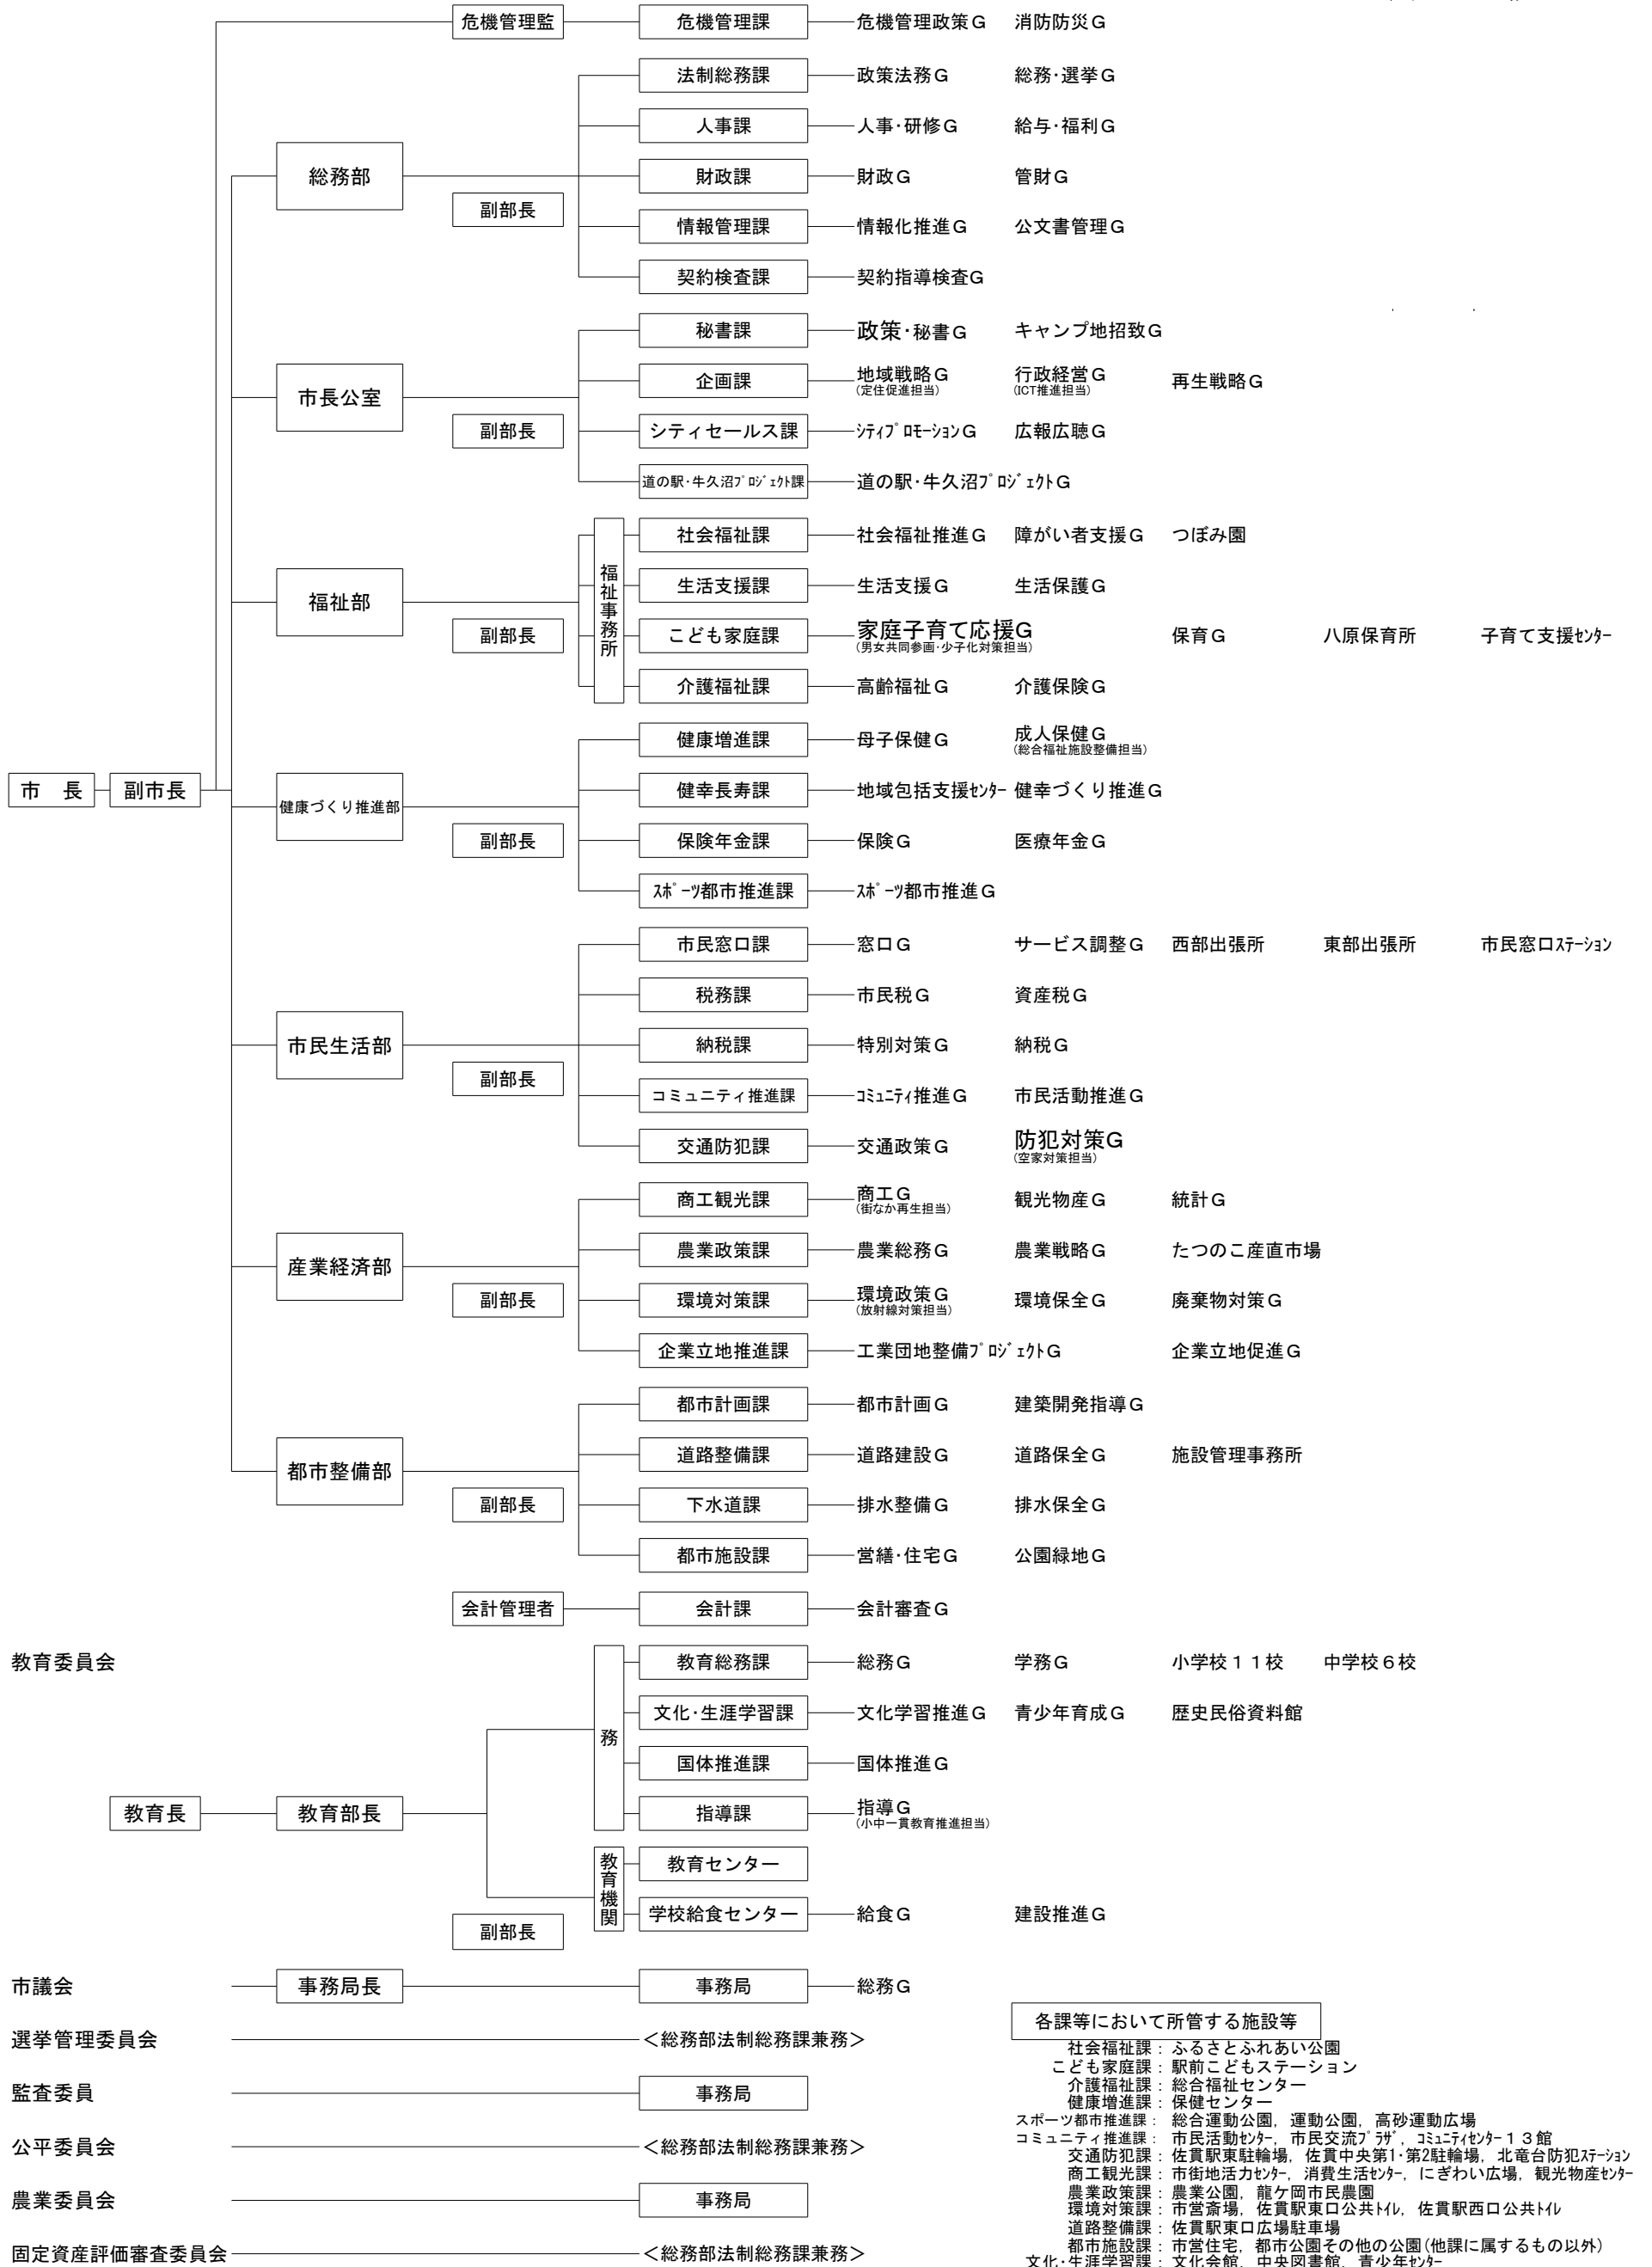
危機管理監 危機管理課 危機管理政策Ｇ 消防防災Ｇ

総務部
副部長
法制総務課 政策法務Ｇ 総務･選挙Ｇ
人事課 人事･研修Ｇ 給与･福利Ｇ
財政課 財政Ｇ 管財Ｇ
情報管理課 情報化推進Ｇ 公文書管理Ｇ
契約検査課 契約指導検査Ｇ

市長公室
副部長
秘書課 政策･秘書Ｇ キャンプ地招致Ｇ
企画課 地域戦略Ｇ (定住促進担当) 行政経営Ｇ (ICT推進担当) 再生戦略Ｇ
シティセールス課 ｼﾃｨﾌﾟﾛﾓｰｼｮﾝＧ 広報広聴Ｇ
道の駅･牛久沼ﾌﾟﾛｼﾞｪｸﾄ課 道の駅･牛久沼ﾌﾟﾛｼﾞｪｸﾄＧ

福祉部
副部長
福祉事務所
社会福祉課 社会福祉推進Ｇ 障がい者支援Ｇ つぼみ園
生活支援課 生活支援Ｇ 生活保護Ｇ
こども家庭課 家庭子育て応援Ｇ (男女共同参画･少子化対策担当) 保育Ｇ 八原保育所 子育て支援ｾﾝﾀｰ
介護福祉課 高齢福祉Ｇ 介護保険Ｇ

市 長 副市長

健康づくり推進部
副部長
健康増進課 母子保健Ｇ 成人保健Ｇ (総合福祉施設整備担当)
健幸長寿課 地域包括支援ｾﾝﾀｰ 健幸づくり推進Ｇ
保険年金課 保険Ｇ 医療年金Ｇ
ｽﾎﾟｰﾂ都市推進課 ｽﾎﾟｰﾂ都市推進Ｇ

市民生活部
副部長
市民窓口課 窓口Ｇ サービス調整Ｇ 西部出張所 東部出張所 市民窓口ｽﾃｰｼｮﾝ
税務課 市民税Ｇ 資産税Ｇ
納税課 特別対策Ｇ 納税Ｇ
コミュニティ推進課 ｺﾐｭﾆﾃｨ推進Ｇ 市民活動推進Ｇ
交通防犯課 交通政策Ｇ 防犯対策Ｇ (空家対策担当)

産業経済部
副部長
商工観光課 商工Ｇ (街なか再生担当) 観光物産Ｇ 統計Ｇ
農業政策課 農業総務Ｇ 農業戦略Ｇ たつのこ産直市場
環境対策課 環境政策Ｇ (放射線対策担当) 環境保全Ｇ 廃棄物対策Ｇ
企業立地推進課 工業団地整備ﾌﾟﾛｼﾞｪｸﾄＧ 企業立地促進Ｇ

都市整備部
副部長
都市計画課 都市計画Ｇ 建築開発指導Ｇ
道路整備課 道路建設Ｇ 道路保全Ｇ 施設管理事務所
下水道課 排水整備Ｇ 排水保全Ｇ
都市施設課 営繕･住宅Ｇ 公園緑地Ｇ

会計管理者 会計課 会計審査Ｇ

教育委員会
教育長 教育部長
副部長
務
教育総務課 総務Ｇ 学務Ｇ 小学校１１校 中学校６校
文化･生涯学習課 文化学習推進Ｇ 青少年育成Ｇ 歴史民俗資料館
国体推進課 国体推進Ｇ
指導課 指導Ｇ (小中一貫教育推進担当)
教育機関
教育センター
学校給食センター 給食Ｇ 建設推進Ｇ

市議会 事務局長 事務局 総務Ｇ
選挙管理委員会 ＜総務部法制総務課兼務＞
監査委員 事務局
公平委員会 ＜総務部法制総務課兼務＞
農業委員会 事務局
固定資産評価審査委員会 ＜総務部法制総務課兼務＞

各課等において所管する施設等
社会福祉課： ふるさとふれあい公園
こども家庭課： 駅前こどもステーション
介護福祉課： 総合福祉センター
健康増進課： 保健センター
スポーツ都市推進課： 総合運動公園, 運動公園, 高砂運動広場
コミュニティ推進課： 市民活動ｾﾝﾀｰ, 市民交流ﾌﾟﾗｻﾞ, ｺﾐｭﾆﾃｨｾﾝﾀｰ１３館
交通防犯課： 佐貫駅東駐輪場, 佐貫中央第1･第2駐輪場, 北竜台防犯ｽﾃｰｼｮﾝ
商工観光課： 市街地活力ｾﾝﾀｰ, 消費生活ｾﾝﾀｰ, にぎわい広場, 観光物産ｾﾝﾀｰ
農業政策課： 農業公園, 龍ケ岡市民農園
環境対策課： 市営斎場, 佐貫駅東口公共ﾄｲﾚ, 佐貫駅西口公共ﾄｲﾚ
道路整備課： 佐貫駅東口広場駐車場
都市施設課： 市営住宅, 都市公園その他の公園(他課に属するもの以外)
文化･生涯学習課： 文化会館, 中央図書館, 青少年ｾﾝﾀｰ